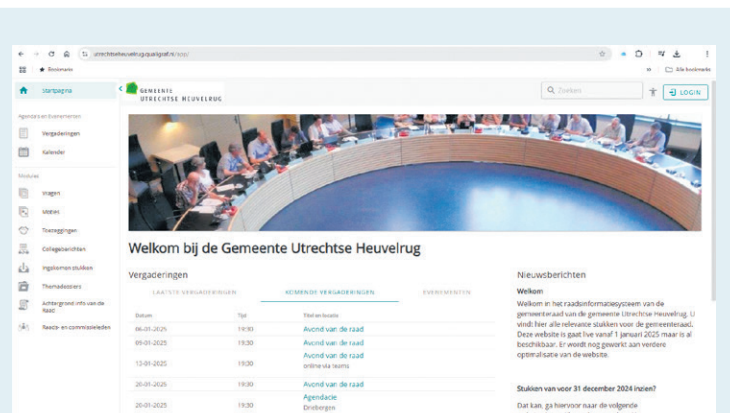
utrechtseheuvelrug.qualigraf.nl/site/

Bookmarks

Alle bookmarks

Startpagina

GEMEENTE UTRECHTSE HEUVELRUG

Zoeken

LOGIN

Agenda en Evenementen

Vergaderingen

Kalender

Modules

Vragen

Moties

Toezeggingen

Collegeberichten

Ingekomen stukken

Themadossiers

Achtergrond info van de Raad

Raads- en commissieleden

Welkom bij de Gemeente Utrechtse Heuvelrug

Vergaderingen

LAATSTE VERGADERINGEN

KOMENDE VERGADERINGEN

EVENEMENTEN

| Datum | Tijd | Titel en locatie |
|---|---|---|
| 06-01-2025 | 19:30 | Avond van de raad |
| 09-01-2025 | 19:30 | Avond van de raad |
| 13-01-2025 | 19:30 | Avond van de raad online via teams |
| 20-01-2025 | 19:30 | Avond van de raad |
| 20-01-2025 | 19:30 | Agendacie Driebergen |

Nieuwsberichten

Welkom

Welkom in het raadsinformatiesysteem van de gemeenteraad van de gemeente Utrechtse Heuvelrug. U vindt hier alle relevante stukken voor de gemeenteraad. Deze website is gaat live vanaf 1 januari 2025 maar is al beschikbaar. Er wordt nog gewerkt aan verdere optimalisatie van de website.

Stukken van voor 31 december 2024 inzien?

Dat kan, ga hiervoor naar de volgende